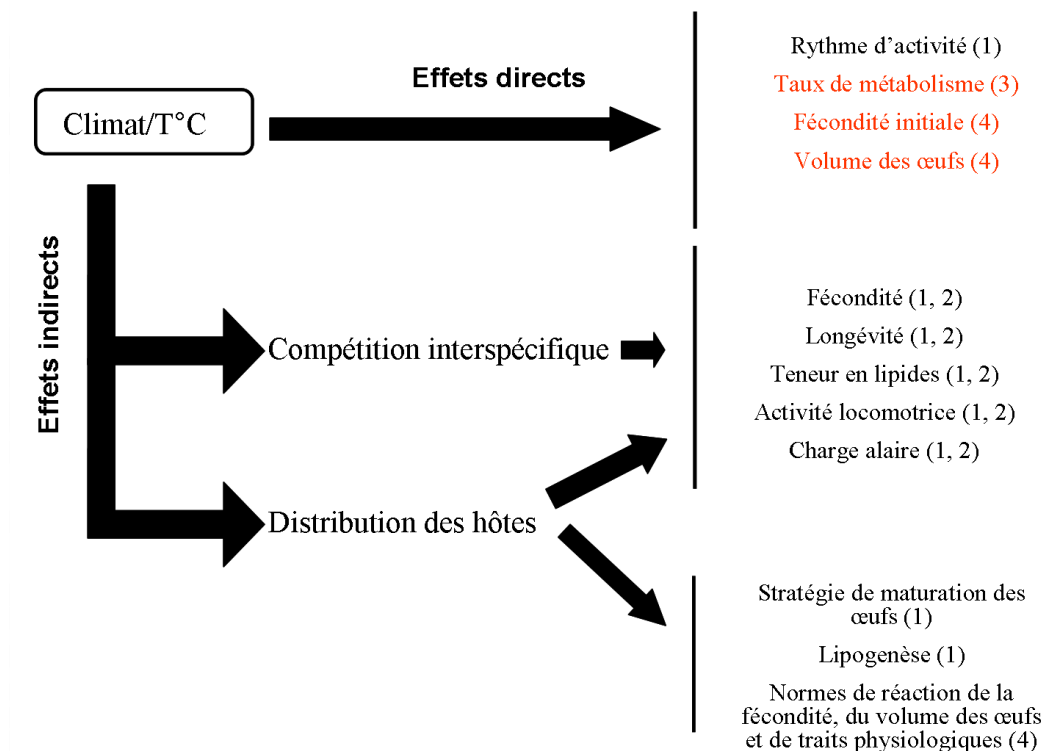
Climat/T°C

Effets directs

Rythme d'activité (1)
Taux de métabolisme (3)
Fécondité initiale (4)
Volume des œufs (4)

Effets indirects

Compétition interspécifique

Distribution des hôtes

Fécondité (1, 2)
Longévité (1, 2)
Teneur en lipides (1, 2)
Activité locomotrice (1, 2)
Charge alaire (1, 2)

Stratégie de maturation des œufs (1)
Lipogenèse (1)
Normes de réaction de la fécondité, du volume des œufs et de traits physiologiques (4)